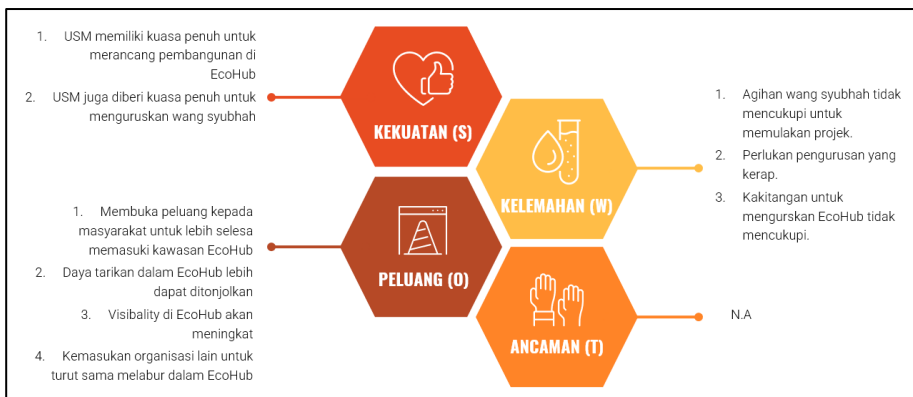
1. USM memiliki kuasa penuh untuk merancang pembangunan di EcoHub

2. USM juga diberi kuasa penuh untuk menguruskan wang syubhah

KEKUATAN (S)

1. Agihan wang syubhah tidak mencukupi untuk memulakan projek.

2. Perlukan pengurusan yang kerap.

3. Kakitangan untuk mengurskan EcoHub tidak mencukupi.

KELEMAHAN (W)

1. Membuka peluang kepada masyarakat untuk lebih selesa memasuki kawasan EcoHub

2. Daya tarikan dalam EcoHub lebih dapat ditonjolkan

3. Visibality di EcoHub akan meningkat

4. Kemasukan organisasi lain untuk turut sama melabur dalam EcoHub

PELUANG (O)

N.A

ANCAMAN (T)